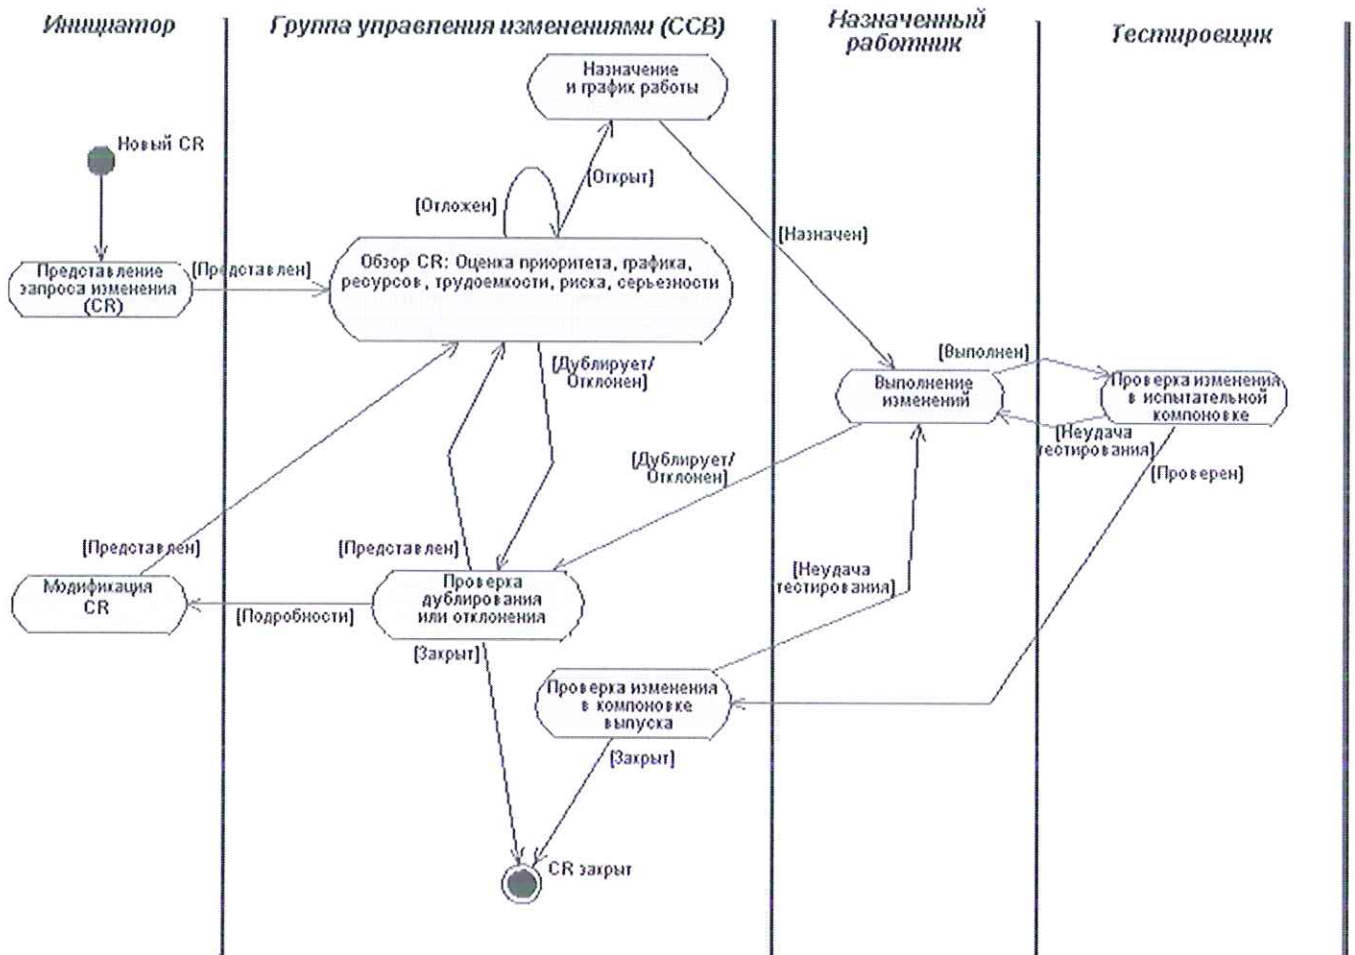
Инициатор

Группа управления изменениями (CCB)

Назначенный работник

Тестировщик

Назначение и график работы

Новый CR

[Открыт]

[Отложен]

[Назначен]

Представление запроса изменения (CR)

[Представлен]

Обзор CR: Оценка приоритета, графика, ресурсов, трудоемкости, риска, серьезности

[Дублирует/ Отклонен]

[Выполнен]

Выполнение изменений

Проверка изменения в испытательной компоновке

[Неудача тестирования]

[Проверен]

[Дублирует/ Отклонен]

[Представлен]

[Представлен]

[Неудача тестирования]

Модификация CR

[Подробности]

Проверка дублирования или отклонения

[Закрыт]

Проверка изменения в компоновке выпуска

[Закрыт]

CR закрыт